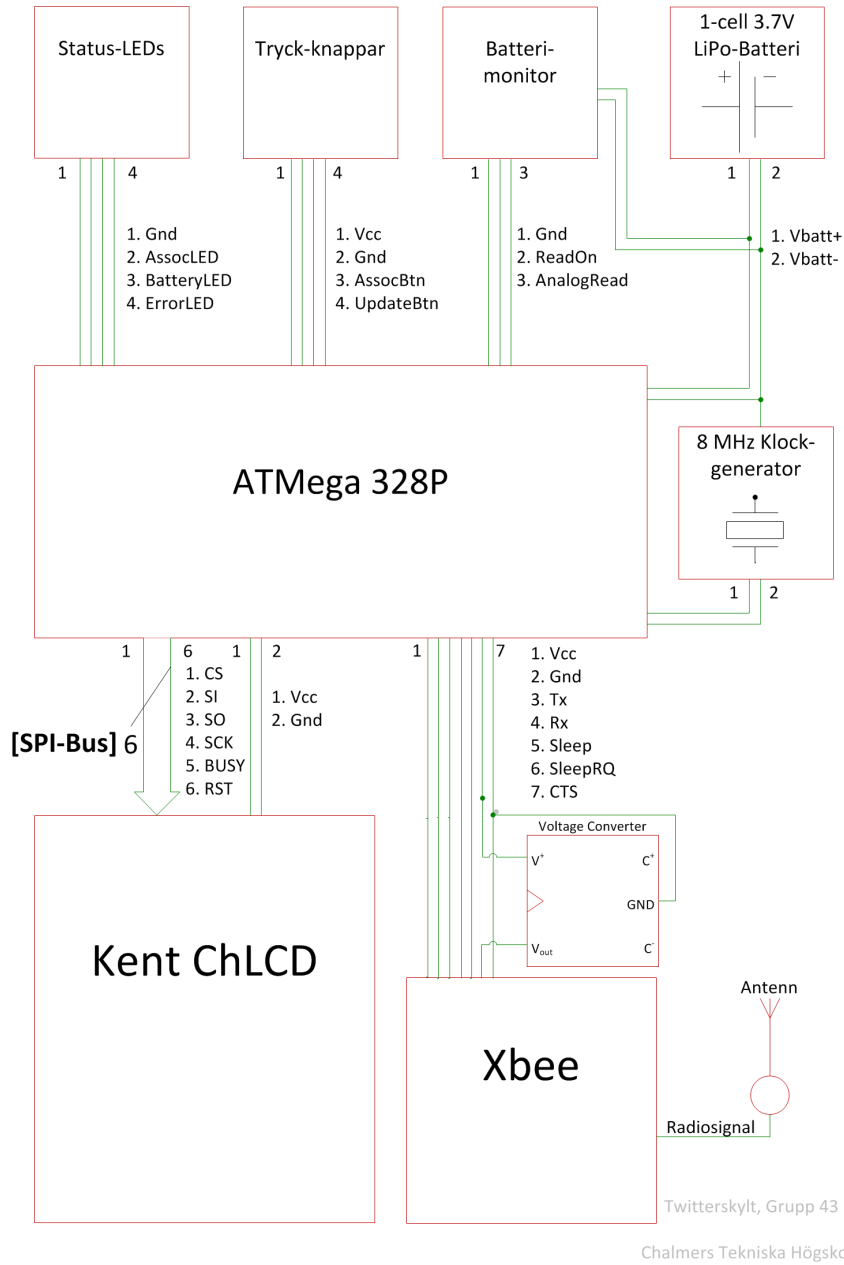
Status-LEDs

Tryck-knappar

Batteri-monitor

1-cell 3.7V LiPo-Batteri

+ −

1 4

1 4

1 3

1 2

1. Gnd
2. AssocLED
3. BatteryLED
4. ErrorLED

1. Vcc
2. Gnd
3. AssocBtn
4. UpdateBtn

1. Gnd
2. ReadOn
3. AnalogRead

1. Vbatt+
2. Vbatt-

ATMega 328P

8 MHz Klock-generator

1 2

1 6 1 2

1 7

1. CS
2. SI
3. SO
4. SCK
5. BUSY
6. RST

1. Vcc
2. Gnd

1. Vcc
2. Gnd
3. Tx
4. Rx
5. Sleep
6. SleepRQ
7. CTS

[SPI-Bus] 6

Voltage Converter

$V^+$

$C^+$

GND

$V_{out}$

$C^-$

Kent ChLCD

Xbee

Antenn

Radiosignal

Twitterskylt, Grupp 43

Chalmers Tekniska Högsko